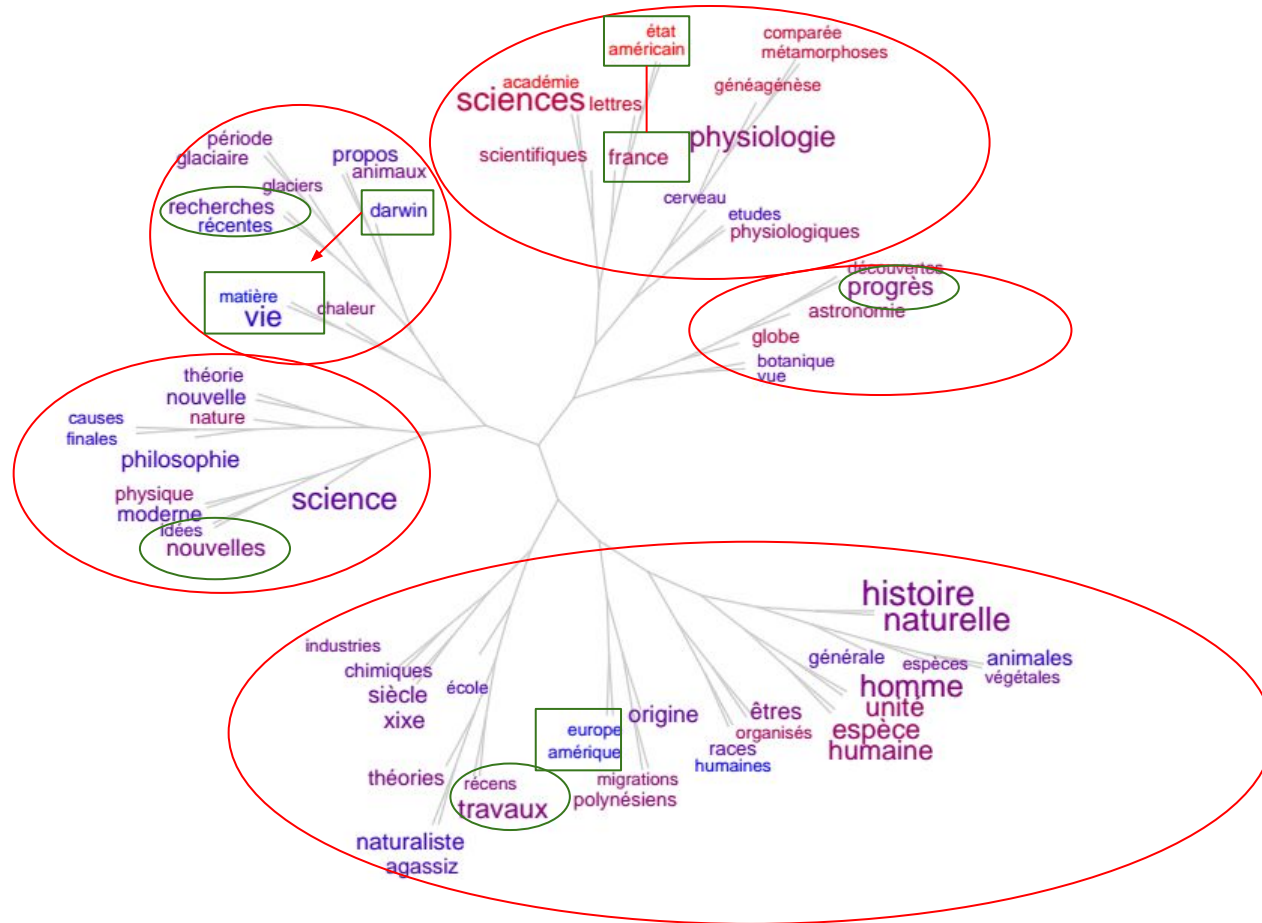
état
américain
comparée
métamorphoses
académie
sciences
lettres
généagénèse
physiologie
scientifiques
france
cerveau
etudes
physiologiques

période
glaciaire
propos
animaux
glaciers
recherches
récentes
darwin
matière
vie
chaleur

découvertes
progrès
astronomie
globe
botanique
vue

théorie
nouvelle
nature
causes
finales
philosophie
physique
moderne
idées
nouvelles
science

histoire
naturelle
générale
espèces
animales
végétales
homme
unité
espèce
humaine
industries
chimiques
siècle
xixe
école
europe
amérique
origine
êtres
organisés
races
humaines
théories
récens
travaux
migrations
polynésiens
naturaliste
agassiz